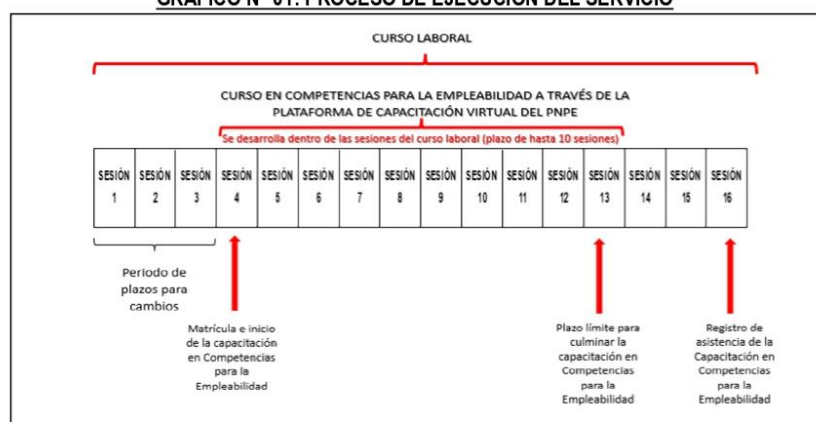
GRÁFICO N° 01: PROCESO DE EJECUCIÓN DEL SERVICIO

CURSO LABORAL

CURSO EN COMPETENCIAS PARA LA EMPLEABILIDAD A TRAVÉS DE LA PLATAFORMA DE CAPACITACIÓN VIRTUAL DEL PNPE

Se desarrolla dentro de las sesiones del curso laboral (plazo de hasta 10 sesiones)

| SESIÓN 1 | SESIÓN 2 | SESIÓN 3 | SESIÓN 4 | SESIÓN 5 | SESIÓN 6 | SESIÓN 7 | SESIÓN 8 | SESIÓN 9 | SESIÓN 10 | SESIÓN 11 | SESIÓN 12 | SESIÓN 13 | SESIÓN 14 | SESIÓN 15 | SESIÓN 16 |
|---|---|---|---|---|---|---|---|---|---|---|---|---|---|---|---|

Periodo de plazos para cambios

Matrícula e inicio de la capacitación en Competencias para la Empleabilidad

Plazo límite para culminar la capacitación en Competencias para la Empleabilidad

Registro de asistencia de la Capacitación en Competencias para la Empleabilidad